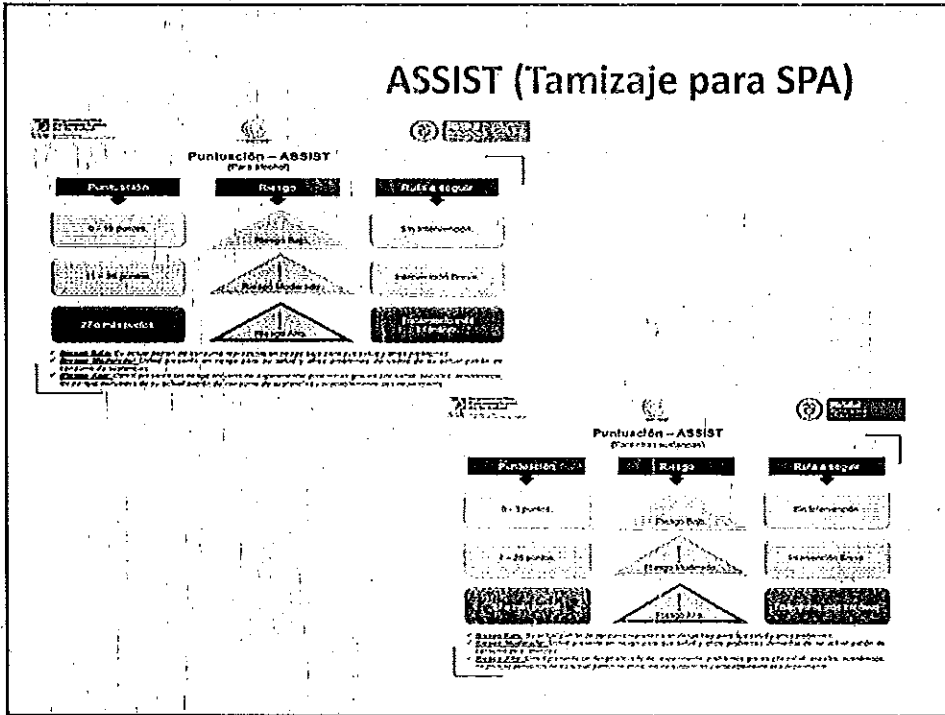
ASSIST (Tamizaje para SPA)

Puntuación – ASSIST
(Para alcohol)

Puntuación

Riesgo

Ruta a seguir

0 - 10 puntos

Riesgo Bajo

Sin intervención

11 a 26 puntos

Riesgo Moderado

Intervención Breve

27 o más puntos

Riesgo Alto

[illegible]

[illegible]

Puntuación – ASSIST
(Para otras sustancias)

Puntuación

Riesgo

Ruta a seguir

0 - 3 puntos

Riesgo Bajo

Sin intervención

4 - 26 puntos

Riesgo Moderado

Intervención Breve

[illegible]

Riesgo Alto

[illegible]

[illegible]